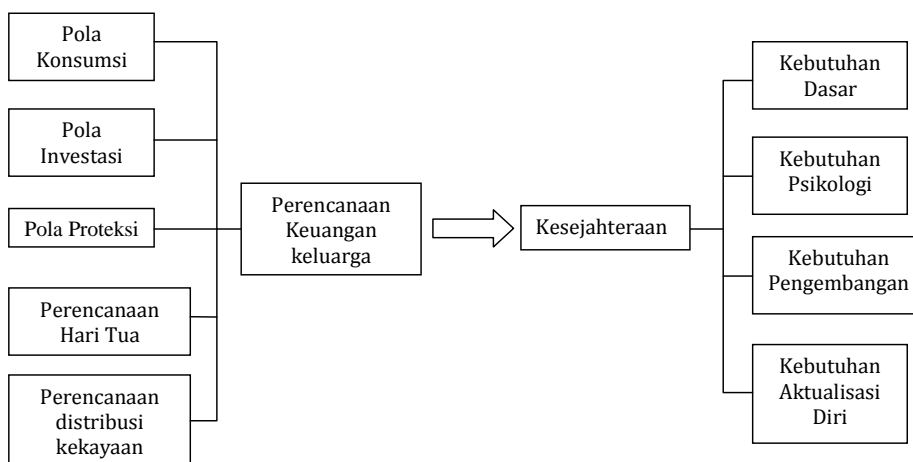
Pola Konsumsi

Pola Investasi

Pola Proteksi

Perencanaan Hari Tua

Perencanaan distribusi kekayaan

Perencanaan Keuangan keluarga

Kesejahteraan

Kebutuhan Dasar

Kebutuhan Psikologi

Kebutuhan Pengembangan

Kebutuhan Aktualisasi Diri